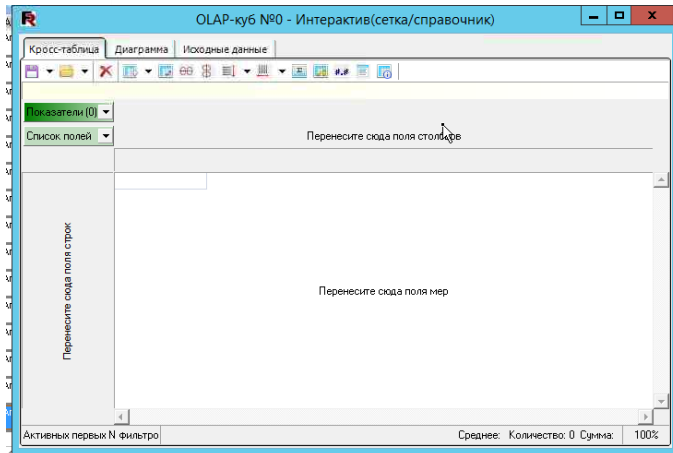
OLAP-куб №0 - Интерактив(сетка/справочник)

Кросс-таблица
Диаграмма
Исходные данные

Показатели (0)
Список полей
Перенесите сюда поля столбцов

Перенесите сюда поля строк

Перенесите сюда поля мер

Активных первых N фильтро
Среднее: Количество: 0 Сумма:
100%